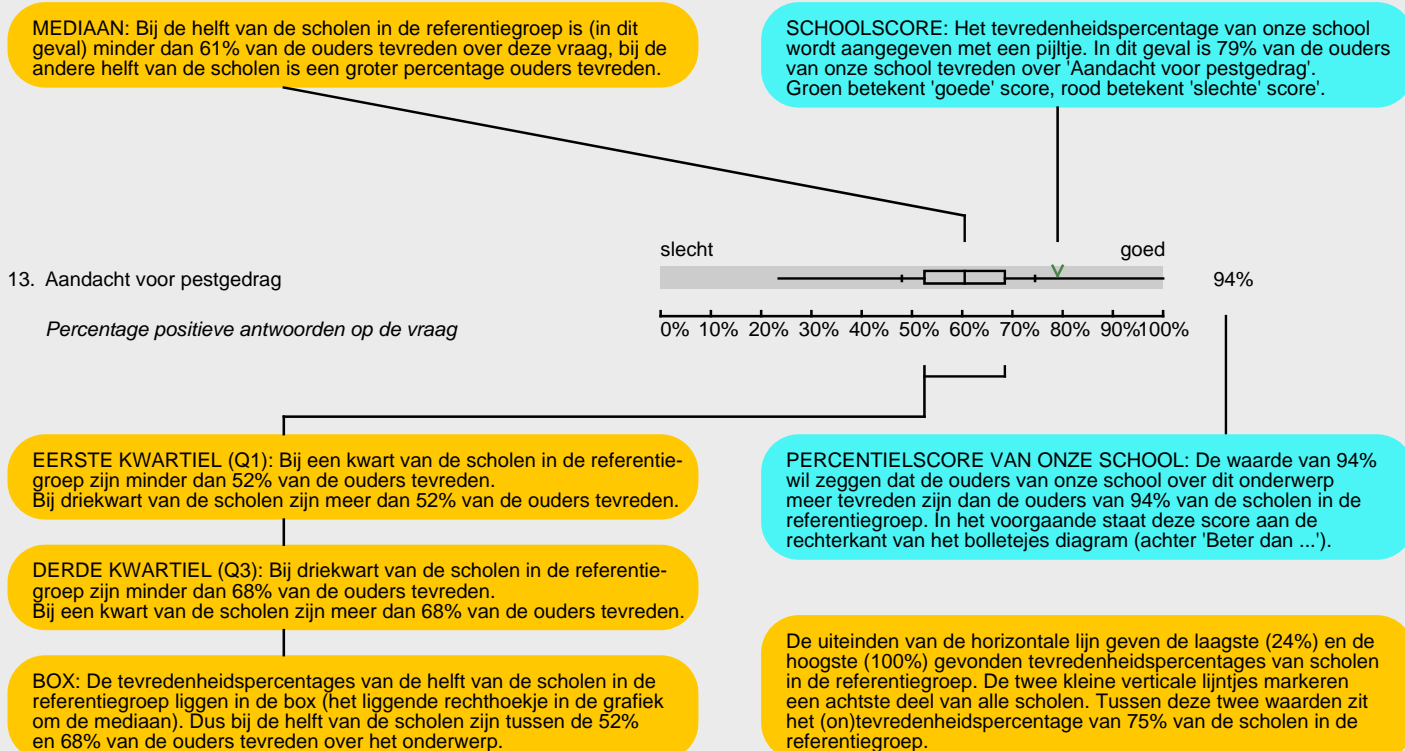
MEDIAAN: Bij de helft van de scholen in de referentiegroep is (in dit geval) minder dan 61% van de ouders tevreden over deze vraag, bij de andere helft van de scholen is een groter percentage ouders tevreden.

SCHOOLSCORE: Het tevredenheidspercentage van onze school wordt aangegeven met een pijltje. In dit geval is 79% van de ouders van onze school tevreden over 'Aandacht voor pestgedrag'. Groen betekent 'goede' score, rood betekent 'slechte' score.

slecht

goed

13. Aandacht voor pestgedrag

94%

Percentage positieve antwoorden op de vraag

0% 10% 20% 30% 40% 50% 60% 70% 80% 90% 100%

EERSTE KWARTIEL (Q1): Bij een kwart van de scholen in de referentiegroep zijn minder dan 52% van de ouders tevreden.
Bij driekwart van de scholen zijn meer dan 52% van de ouders tevreden.

PERCENTIELSCORE VAN ONZE SCHOOL: De waarde van 94% wil zeggen dat de ouders van onze school over dit onderwerp meer tevreden zijn dan de ouders van 94% van de scholen in de referentiegroep. In het voorgaande staat deze score aan de rechterkant van het bolletejes diagram (achter 'Beter dan ...').

DERDE KWARTIEL (Q3): Bij driekwart van de scholen in de referentiegroep zijn minder dan 68% van de ouders tevreden.
Bij een kwart van de scholen zijn meer dan 68% van de ouders tevreden.

BOX: De tevredenheidspercentages van de helft van de scholen in de referentiegroep liggen in de box (het liggende rechthoekje in de grafiek om de mediaan). Dus bij de helft van de scholen zijn tussen de 52% en 68% van de ouders tevreden over het onderwerp.

De uiteinden van de horizontale lijn geven de laagste (24%) en de hoogste (100%) gevonden tevredenheidspercentages van scholen in de referentiegroep. De twee kleine verticale lijntjes markeren een achtste deel van alle scholen. Tussen deze twee waarden zit het (on)tevredenheidspercentage van 75% van de scholen in de referentiegroep.